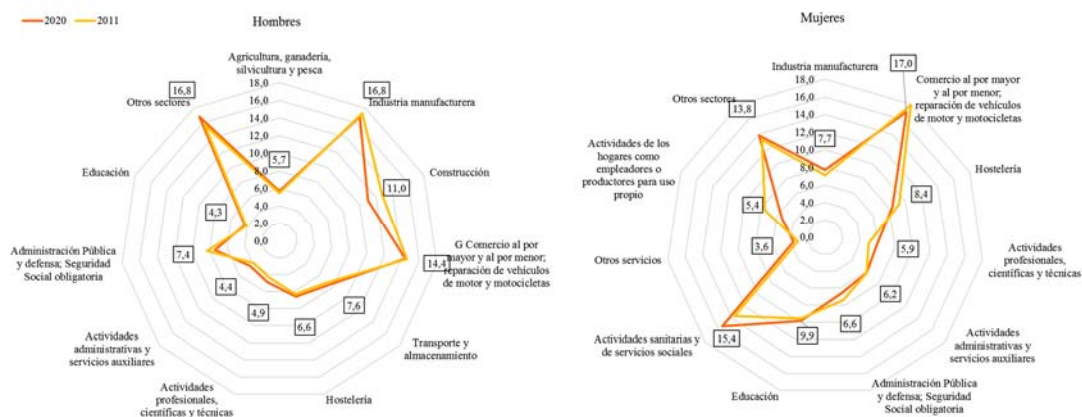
2020 2011

Hombres

Agricultura, ganadería, silvicultura y pesca
18,0
16,0
14,0
12,0
10,0
8,0
6,0
4,0
2,0
0,0
16,8
Otros sectores
16,8
Industria manufacturera
5,7
Construcción
11,0
Educación
4,3
G Comercio al por mayor y al por menor; reparación de vehículos de motor y motocicletas
14,4
Administración Pública y defensa; Seguridad Social obligatoria
7,4
4,4
4,9
6,6
7,6
Transporte y almacenamiento
Actividades administrativas y servicios auxiliares
Actividades profesionales, científicas y técnicas
Hostelería

Mujeres

Industria manufacturera
17,0
18,0
16,0
14,0
12,0
10,0
8,0
6,0
4,0
2,0
0,0
Otros sectores
13,8
7,7
Comercio al por mayor y al por menor; reparación de vehículos de motor y motocicletas
Actividades de los hogares como empleadores o productores para uso propio
Hostelería
8,4
5,4
5,9
3,6
Actividades profesionales, científicas y técnicas
Otros servicios
6,2
6,6
Actividades administrativas y servicios auxiliares
Actividades sanitarias y de servicios sociales
15,4
9,9
Educación
Administración Pública y defensa; Seguridad Social obligatoria